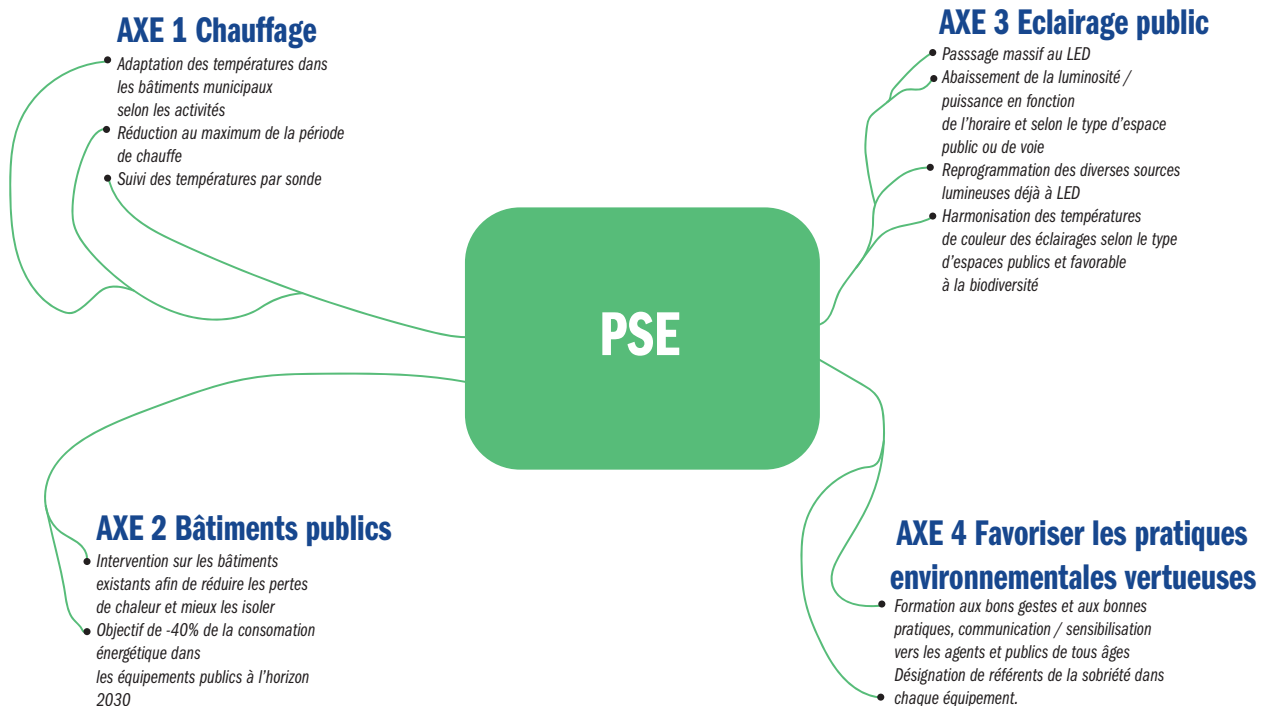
AXE 1 Chauffage

Adaptation des températures dans les bâtiments municipaux selon les activités

Réduction au maximum de la période de chauffe

Suivi des températures par sonde

AXE 3 Eclairage public

Passsage massif au LED

Abaissement de la luminosité / puissance en fonction de l'horaire et selon le type d'espace public ou de voie

Reprogrammation des diverses sources lumineuses déjà à LED

Harmonisation des températures de couleur des éclairages selon le type d'espaces publics et favorable à la biodiversité

PSE

AXE 2 Bâtiments publics

Intervention sur les bâtiments existants afin de réduire les pertes de chaleur et mieux les isoler

Objectif de -40% de la consomation énergétique dans les équipements publics à l'horizon 2030

AXE 4 Favoriser les pratiques environnementales vertueuses

Formation aux bons gestes et aux bonnes pratiques, communication / sensibilisation vers les agents et publics de tous âges Désignation de référents de la sobriété dans chaque équipement.